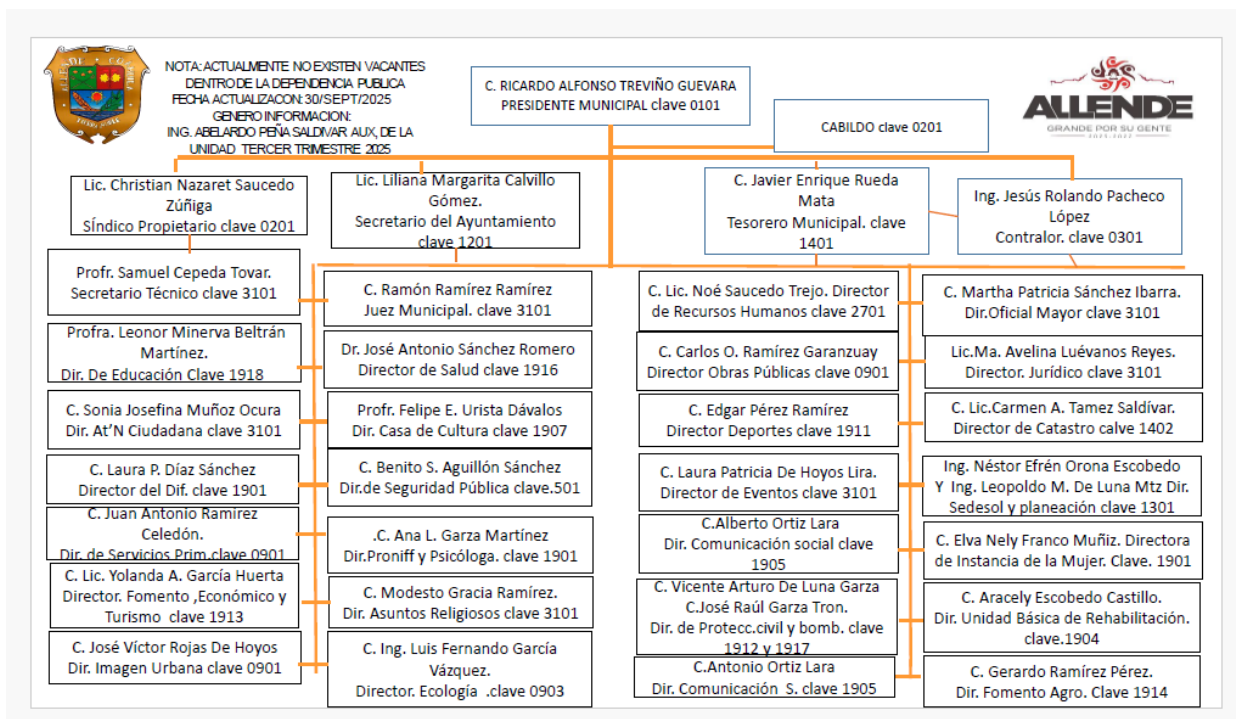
NOTA: ACTUALMENTE NO EXISTEN VACANTES DENTRO DE LA DEPENDENCIA PUBLICA
FECHA ACTUALIZACON: 30/SEPT/2025
GENERO INFORMACION:
ING. ABELARDO PEÑA SALDIVAR AUX, DE LA UNIDAD TERCER TRIMESTRE 2025

C. RICARDO ALFONSO TREVIÑO GUEVARA
PRESIDENTE MUNICIPAL clave 0101

ALLENDE
GRANDE POR SU GENTE

CABILDO clave 0201

Lic. Christian Nazaret Saucedo Zúñiga
Síndico Propietario clave 0201

Lic. Liliana Margarita Calvillo Gómez.
Secretario del Ayuntamiento clave 1201

C. Javier Enrique Rueda Mata
Tesorero Municipal. clave 1401

Ing. Jesús Rolando Pacheco López
Contralor. clave 0301

Profr. Samuel Cepeda Tovar.
Secretario Técnico clave 3101

Profra. Leonor Minerva Beltrán Martínez.
Dir. De Educación Clave 1918

C. Sonia Josefina Muñoz Ocura
Dir. At'N Ciudadana clave 3101

C. Laura P. Díaz Sánchez
Director del Dif. clave 1901

C. Juan Antonio Ramírez Celedón.
Dir. de Servicios Prim.clave 0901

C. Lic. Yolanda A. García Huerta
Director. Fomento ,Económico y Turismo clave 1913

C. José Víctor Rojas De Hoyos
Dir. Imagen Urbana clave 0901

C. Ramón Ramírez Ramírez
Juez Municipal. clave 3101

Dr. José Antonio Sánchez Romero
Director de Salud clave 1916

Profr. Felipe E. Urista Dávalos
Dir. Casa de Cultura clave 1907

C. Benito S. Aguillón Sánchez
Dir.de Seguridad Pública clave.501

.C. Ana L. Garza Martínez
Dir.Proniff y Psicóloga. clave 1901

C. Modesto Gracia Ramírez.
Dir. Asuntos Religiosos clave 3101

C. Ing. Luis Fernando García Vázquez.
Director. Ecología .clave 0903

C. Lic. Noé Saucedo Trejo. Director de Recursos Humanos clave 2701

C. Carlos O. Ramírez Garanzuay
Director Obras Públicas clave 0901

C. Edgar Pérez Ramírez
Director Deportes clave 1911

C. Laura Patricia De Hoyos Lira.
Director de Eventos clave 3101

C.Alberto Ortiz Lara
Dir. Comunicación social clave 1905

C. Vicente Arturo De Luna Garza
C.José Raúl Garza Tron.
Dir. de Protecc.civil y bomb. clave 1912 y 1917

C.Antonio Ortiz Lara
Dir. Comunicación S. clave 1905

C. Martha Patricia Sánchez Ibarra.
Dir.Oficial Mayor clave 3101

Lic.Ma. Avelina Luévanos Reyes.
Director. Jurídico clave 3101

C. Lic.Carmen A. Tamez Saldívar.
Director de Catastro calve 1402

Ing. Néstor Efrén Orona Escobedo Y Ing. Leopoldo M. De Luna Mtz Dir. Sedesol y planeación clave 1301

C. Elva Nely Franco Muñiz. Directora de Instancia de la Mujer. Clave. 1901

C. Aracely Escobedo Castillo.
Dir. Unidad Básica de Rehabilitación. clave.1904

C. Gerardo Ramírez Pérez.
Dir. Fomento Agro. Clave 1914